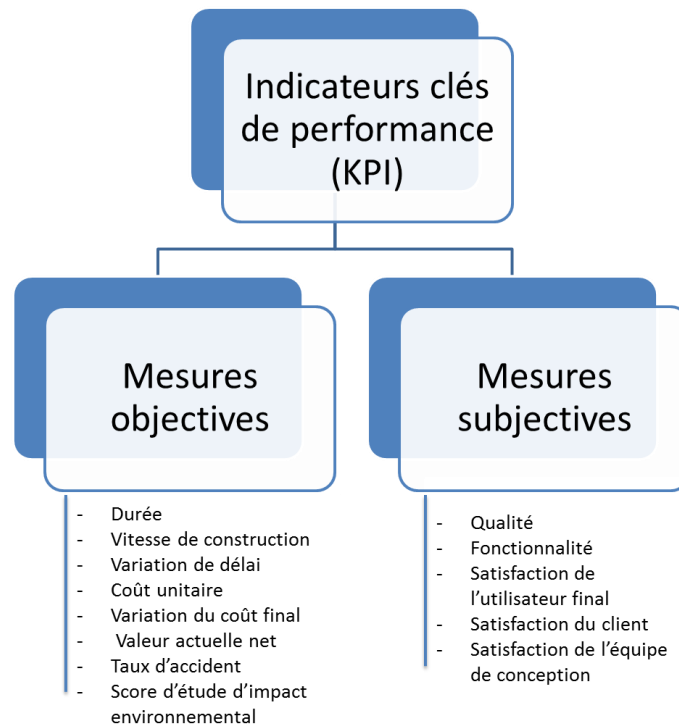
Indicateurs clés de performance (KPI)

Mesures objectives

- Durée
- Vitesse de construction
- Variation de délai
- Coût unitaire
- Variation du coût final
- Valeur actuelle net
- Taux d'accident
- Score d'étude d'impact environnemental

Mesures subjectives

- Qualité
- Fonctionnalité
- Satisfaction de l'utilisateur final
- Satisfaction du client
- Satisfaction de l'équipe de conception